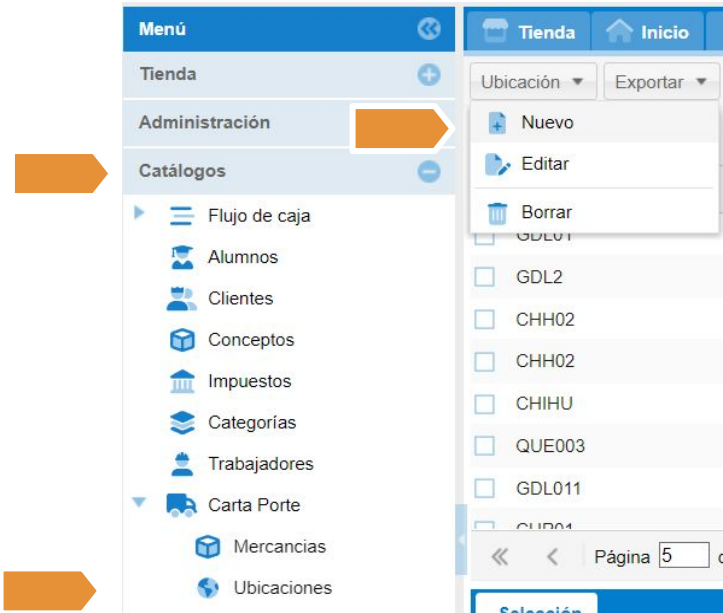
Menú
Tienda
Administración
Catálogos
Flujo de caja
Alumnos
Clientes
Conceptos
Impuestos
Categorías
Trabajadores
Carta Porte
Mercancias
Ubicaciones

Tienda
Inicio
Ubicación
Exportar
Nuevo
Editar
Borrar
GDL01
GDL2
CHH02
CHH02
CHIHU
QUE003
GDL011
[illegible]
Página 5
Selección